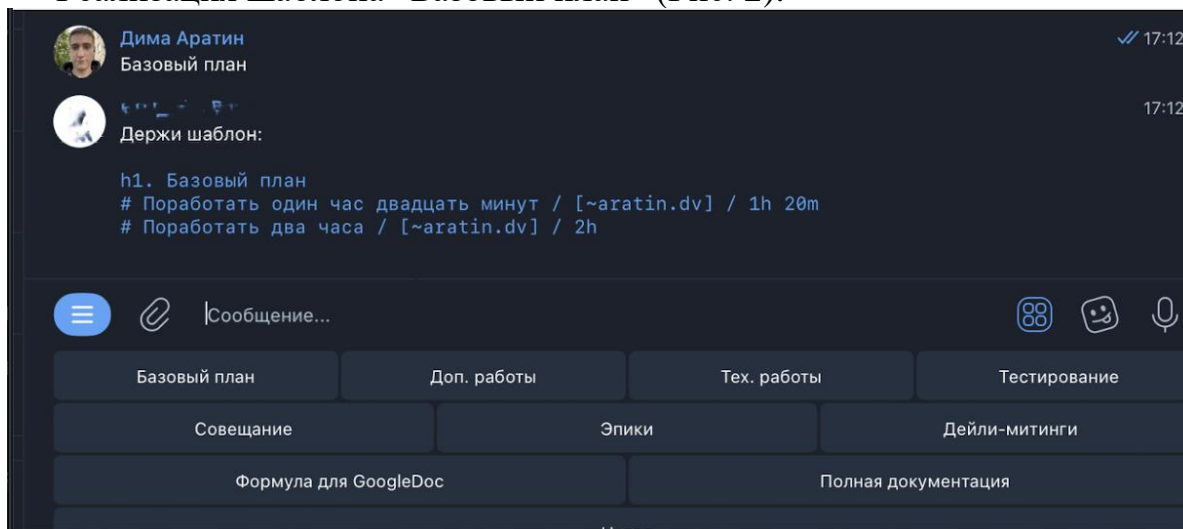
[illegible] "Базовый план" (Рис. 2).

Дима Аратин
Базовый план
17:12

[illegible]
Держи шаблон:
17:12

h1. Базовый план
# Поработать один час двадцать минут / [~aratin.dv] / 1h 20m
# Поработать два часа / [~aratin.dv] / 2h

Сообщение...

| Базовый план | Доп. работы | Тех. работы | Тестирование |
|---|---|---|---|

| Совещание | Эпики | Дейли-митинги |
|---|---|---|

| Формула для GoogleDoc | Полная документация |
|---|---|

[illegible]